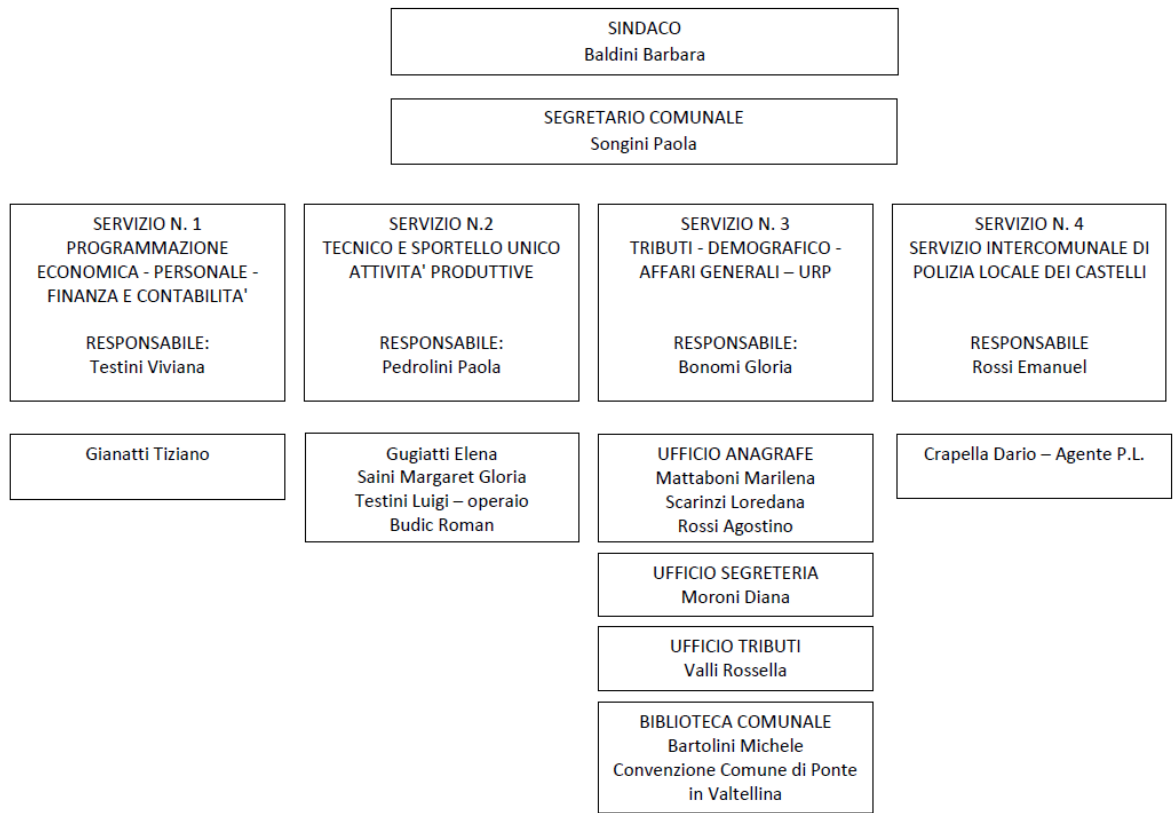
SINDACO
Baldini Barbara

SEGRETARIO COMUNALE
Songini Paola

SERVIZIO N. 1
PROGRAMMAZIONE ECONOMICA - PERSONALE - FINANZA E CONTABILITA'

RESPONSABILE:
Testini Viviana

Gianatti Tiziano

SERVIZIO N.2
TECNICO E SPORTELLO UNICO ATTIVITA' PRODUTTIVE

RESPONSABILE:
Pedrolini Paola

Gugiatti Elena
Saini Margaret Gloria
Testini Luigi – operaio
Budic Roman

SERVIZIO N. 3
TRIBUTI - DEMOGRAFICO - AFFARI GENERALI – URP

RESPONSABILE:
Bonomi Gloria

UFFICIO ANAGRAFE
Mattaboni Marilena
Scarinzi Loredana
Rossi Agostino

UFFICIO SEGRETERIA
Moroni Diana

UFFICIO TRIBUTI
Valli Rossella

BIBLIOTECA COMUNALE
Bartolini Michele
Convenzione Comune di Ponte in Valtellina

SERVIZIO N. 4
SERVIZIO INTERCOMUNALE DI POLIZIA LOCALE DEI CASTELLI

RESPONSABILE
Rossi Emanuel

Crapella Dario – Agente P.L.